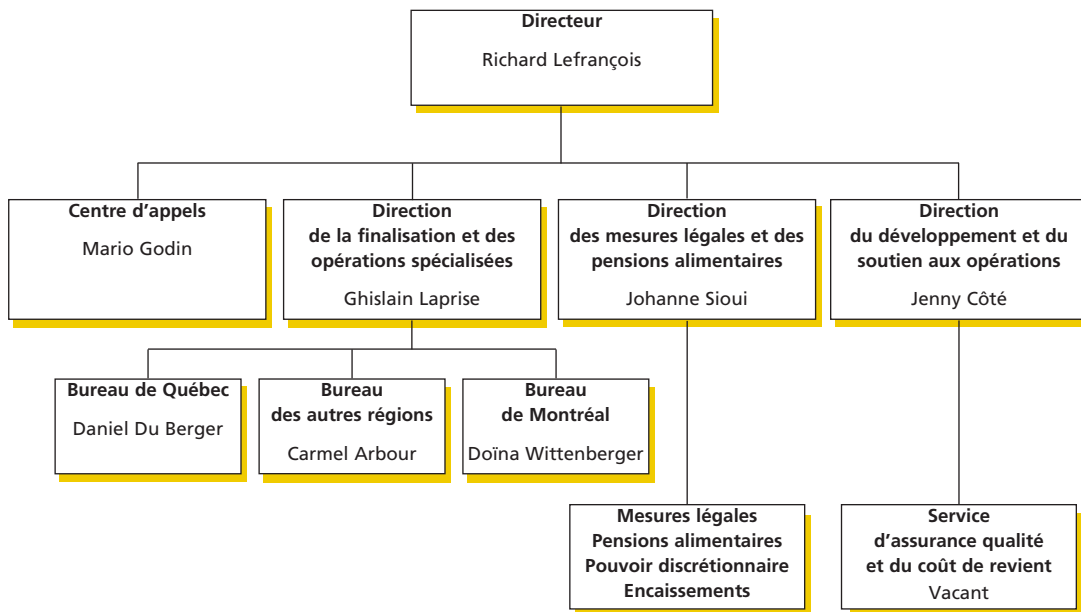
Directeur
Richard Lefrançois

Centre d'appels
Mario Godin

Direction de la finalisation et des opérations spécialisées
Ghislain Laprise

Direction des mesures légales et des pensions alimentaires
Johanne Sioui

Direction du développement et du soutien aux opérations
Jenny Côté

Bureau de Québec
Daniel Du Berger

Bureau des autres régions
Carmel Arbour

Bureau de Montréal
Doïna Wittenberger

Mesures légales
Pensions alimentaires
Pouvoir discrétionnaire
Encaissements

Service d'assurance qualité et du coût de revient
Vacant